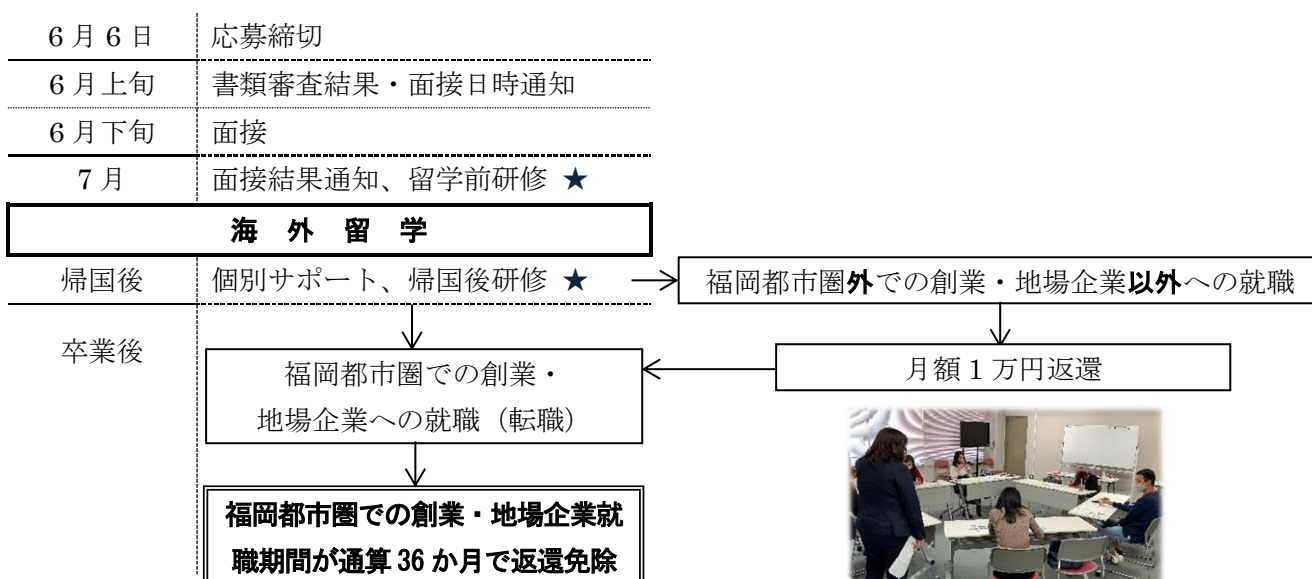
| 6月6日 | 応募締切 |
|---|---|
| 6月上旬 | 書類審査結果・面接日時通知 |
| 6月下旬 | 面接 |
| 7月 | 面接結果通知、留学前研修 ★ |

海 外 留 学

帰国後　個別サポート、帰国後研修 ★

福岡都市圏外での創業・地場企業以外への就職

卒業後

福岡都市圏での創業・地場企業への就職（転職）

月額1万円返還

福岡都市圏での創業・地場企業就職期間が通算36か月で返還免除